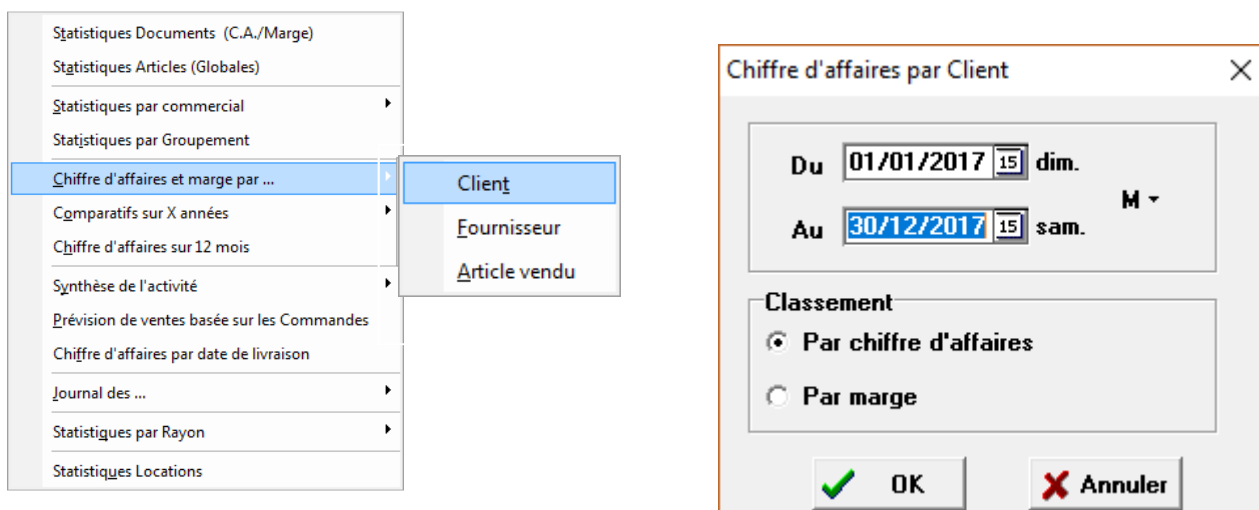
Statistiques Documents (C.A./Marge)
Statistiques Articles (Globales)
Statistiques par commercial
Statistiques par Groupement
Chiffre d'affaires et marge par ...
Comparatifs sur X années
Chiffre d'affaires sur 12 mois
Synthèse de l'activité
Prévision de ventes basée sur les Commandes
Chiffre d'affaires par date de livraison
Journal des ...
Statistiques par Rayon
Statistiques Locations

Client
Fournisseur
Article vendu

Chiffre d'affaires par Client

Du 01/01/2017 15 dim.
Au 30/12/2017 15 sam.
M

Classement
Par chiffre d'affaires
Par marge

OK
Annuler